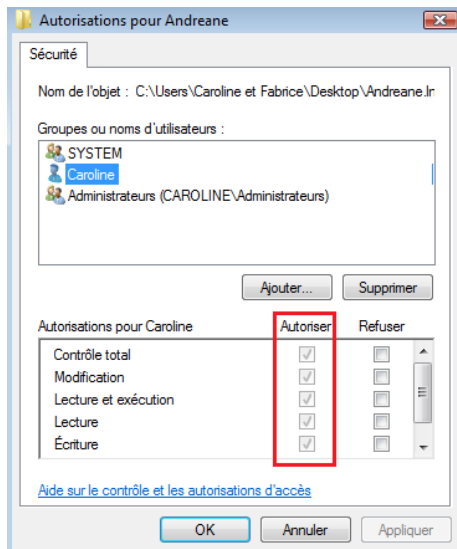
Autorisations pour Andreane

Sécurité

Nom de l'objet : C:\Users\Caroline et Fabrice\Desktop\Andreane.In

Groupes ou noms d'utilisateurs :

SYSTEM
Caroline
Administrateurs (CAROLINE\Administrateurs)

Ajouter...
Supprimer

| Autorisations pour Caroline | Autoriser | Refuser |
|---|---|---|
| Contrôle total | ✓ | |
| Modification | ✓ | |
| Lecture et exécution | ✓ | |
| Lecture | ✓ | |
| Écriture | ✓ | |

Aide sur le contrôle et les autorisations d'accès

OK
Annuler
Appliquer